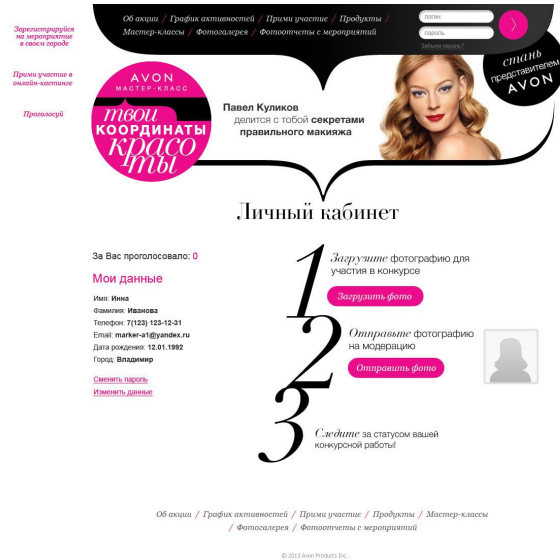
Зарегистрируйся на мероприятие в своем городе

Прими участие в онлайн-кастинге

Проголосуй

Об акции / График активностей / Прими участие / Продукты / Мастер-классы / Фотогалерея / Фотоотчеты с мероприятий

логин
пароль
Забыли пароль?

стань представителем AVON

AVON МАСТЕР-КЛАСС твои КООРДИНАТЫ красоты

Павел Куликов делится с тобой секретами правильного макияжа

Личный кабинет

За Вас проголосовало: 0

Мои данные

Имя: Инна
Фамилия: Иванова
Телефон: 7(123) 123-12-31
Email: marker-a1@yandex.ru
Дата рождения: 12.01.1992
Город: Владимир

Сменить пароль
Изменить данные

1 Загрузите фотографию для участия в конкурсе
Загрузить фото

2 Отправьте фотографию на модерацию
Отправить фото

3 Следите за статусом вашей конкурсной работы!

Об акции / График активностей / Прими участие / Продукты / Мастер-классы / Фотогалерея / Фотоотчеты с мероприятий

© 2013 Avon Products Inc.